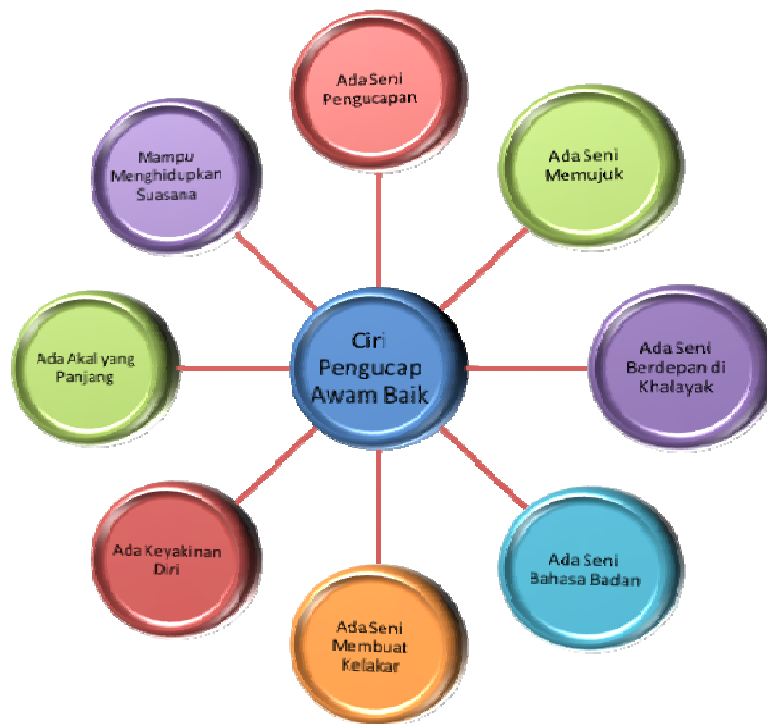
Ciri Pengucap Awam Baik

Ada Seni Pengucapan

Ada Seni Memujuk

Ada Seni Berdepan di Khalayak

Ada Seni Bahasa Badan

Ada Seni Membuat Kelakar

Ada Keyakinan Diri

Ada Akal yang Panjang

Mampu Menghidupkan Suasana